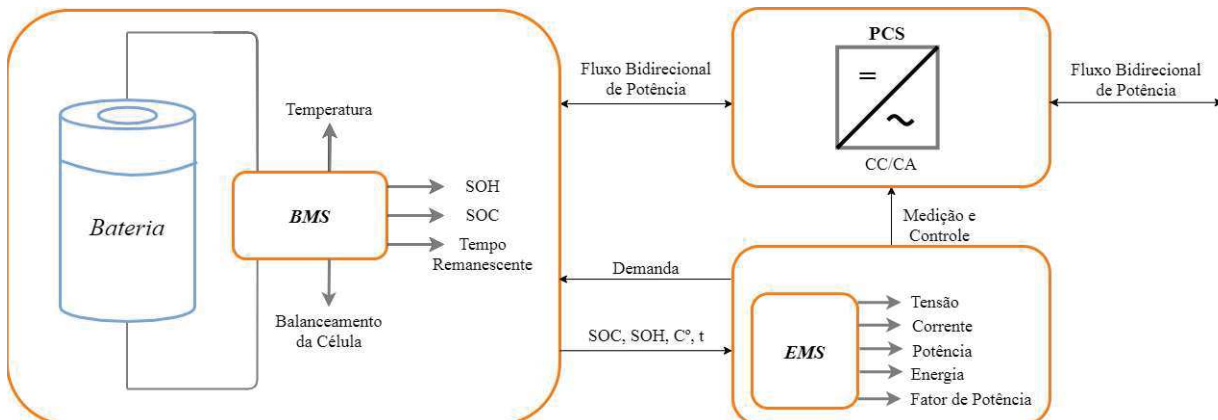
Bateria

Temperatura

BMS

SOH

SOC

Tempo Remanescente

Balanceamento da Célula

Fluxo Bidirecional de Potência

PCS

=

~

CC/CA

Fluxo Bidirecional de Potência

Medição e Controle

Demanda

SOC, SOH, C°, t

EMS

Tensão

Corrente

Potência

Energia

Fator de Potência